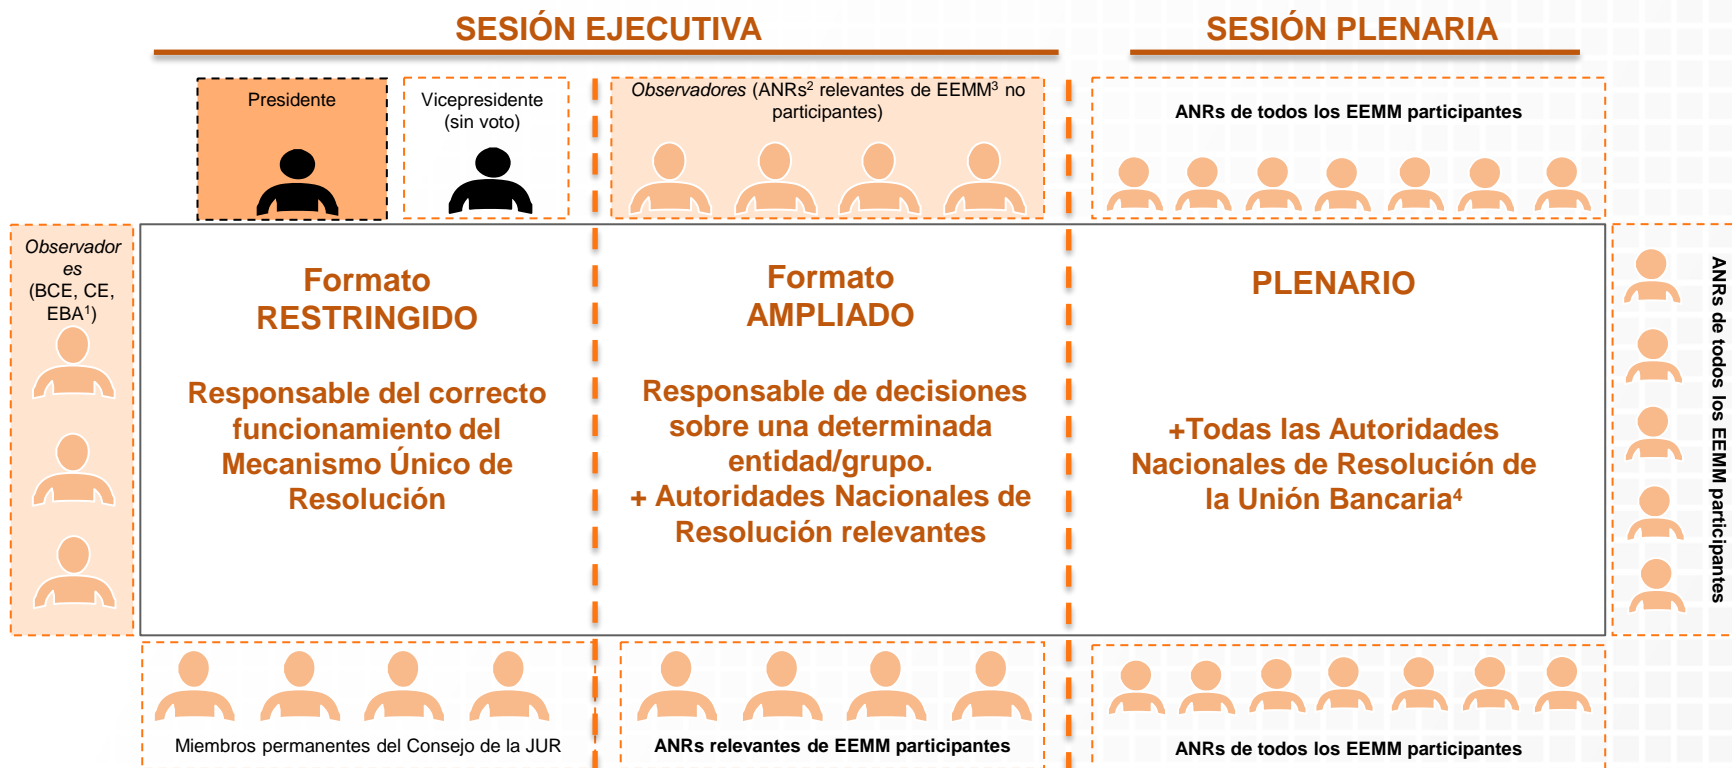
SESIÓN EJECUTIVA

SESIÓN PLENARIA

Presidente

Vicepresidente (sin voto)

*Observadores* (ANRs$^2$ relevantes de EEMM$^3$ no participantes)

ANRs de todos los EEMM participantes

*Observadores* (BCE, CE, EBA$^1$)

Formato RESTRINGIDO

Responsable del correcto funcionamiento del Mecanismo Único de Resolución

Formato AMPLIADO

Responsable de decisiones sobre una determinada entidad/grupo.
+ Autoridades Nacionales de Resolución relevantes

PLENARIO

+Todas las Autoridades Nacionales de Resolución de la Unión Bancaria$^4$

ANRs de todos los EEMM participantes

Miembros permanentes del Consejo de la JUR

ANRs relevantes de EEMM participantes

ANRs de todos los EEMM participantes